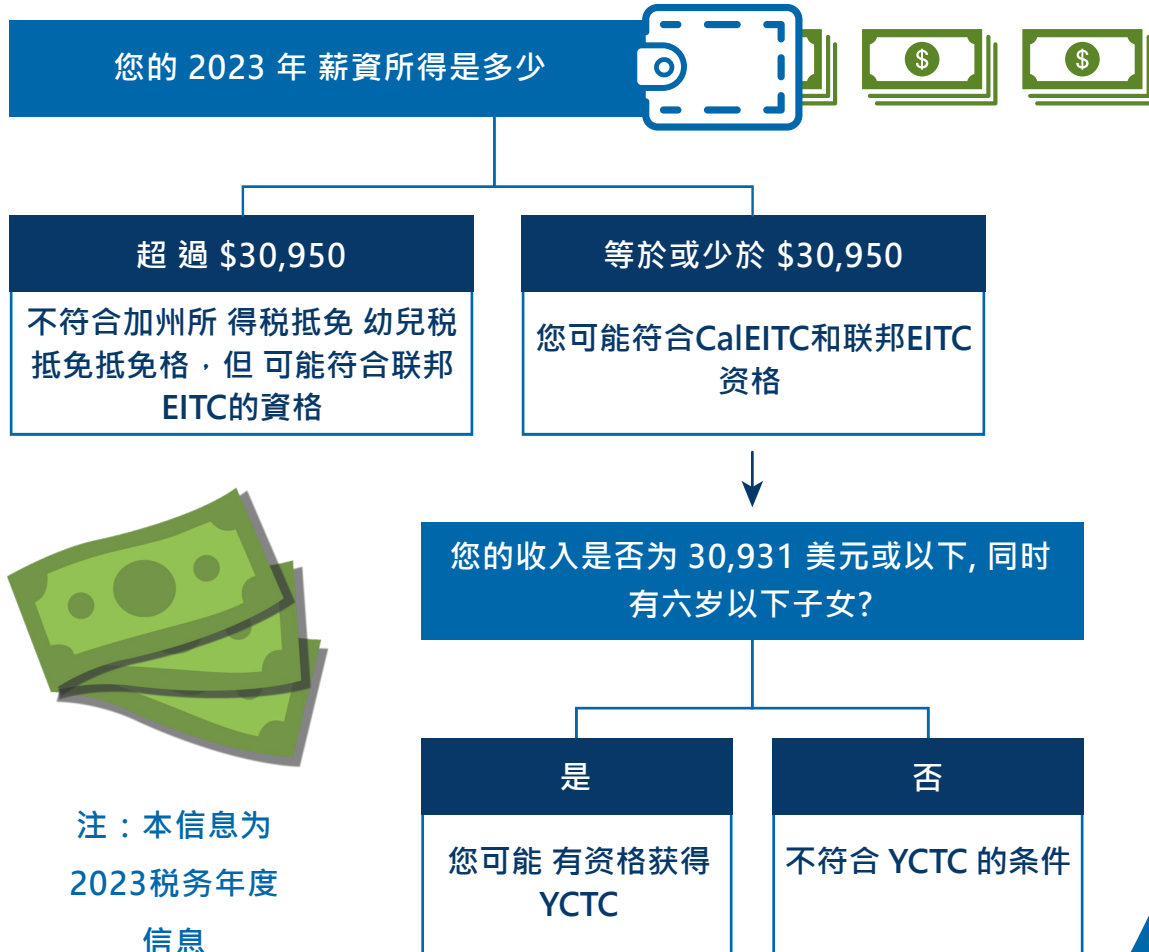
您的 2023 年 薪資所得是多少

$

$

超 過 $30,950

不符合加州所 得稅抵免 幼兒稅抵免抵免格，但 可能符合联邦EITC的資格

等於或少於 $30,950

您可能符合CalEITC和联邦EITC资格

您的收入是否为 30,931 美元或以下, 同时有六岁以下子女?

是

您可能 有资格获得 YCTC

否

不符合 YCTC 的条件

注：本信息为 2023税务年度 信息